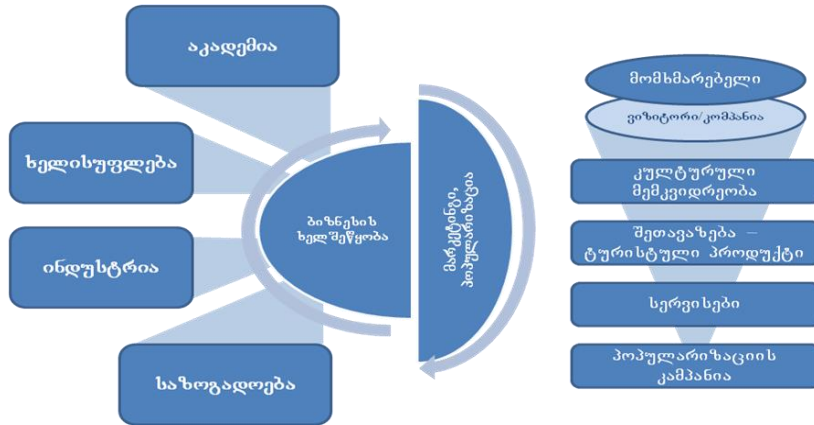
აკადემია

ხელისუფლება

ინდუსტრია

საზოგადოება

ბიზნესის ხელშეწყობა

მარკეტინგი, პოპულარიზაცია

მომხმარებელი

ვიზიტორი/კომპანია

კულტურული მემკვიდრეობა

შეთავაზება – ტურისტული პროდუქტი

სერვისები

პოპულარიზაციის კამპანია